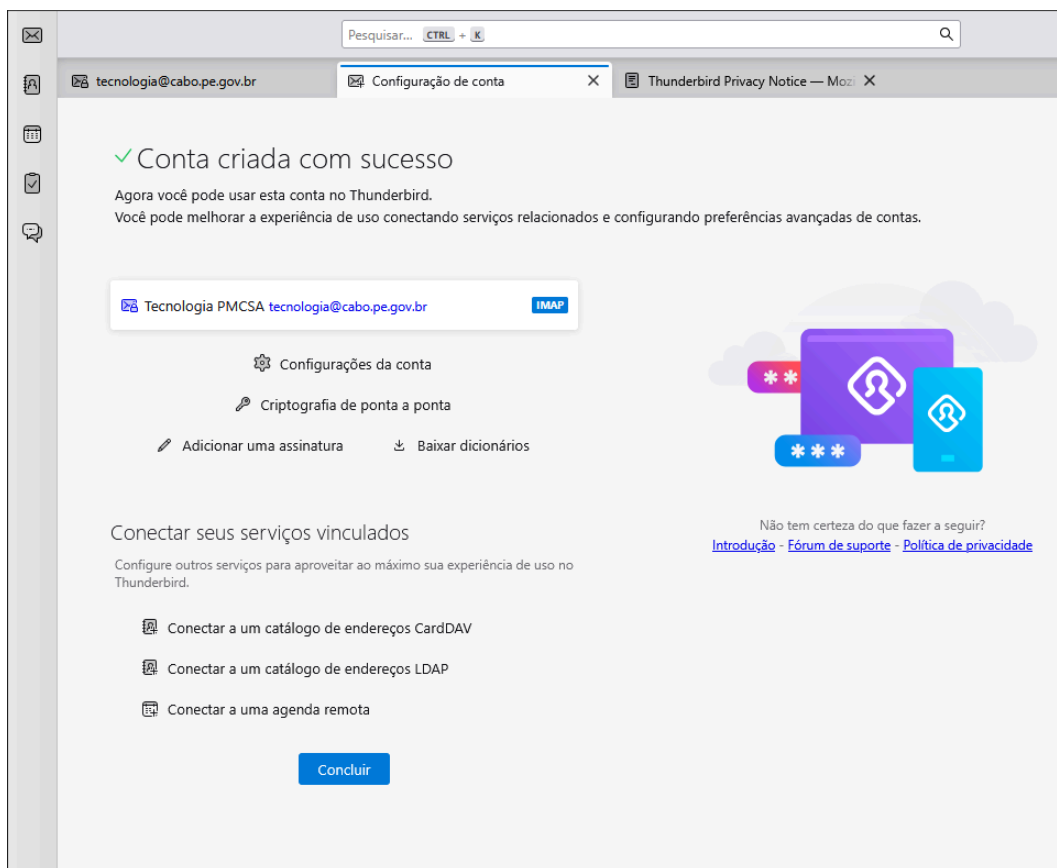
Pesquisar... CTRL + K

tecnologia@cabo.pe.gov.br

Configuração de conta

Thunderbird Privacy Notice — Moz

Conta criada com sucesso

Agora você pode usar esta conta no Thunderbird.
Você pode melhorar a experiência de uso conectando serviços relacionados e configurando preferências avançadas de contas.

Tecnologia PMCSA tecnologia@cabo.pe.gov.br IMAP

Configurações da conta

Criptografia de ponta a ponta

Adicionar uma assinatura

Baixar dicionários

Conectar seus serviços vinculados

Configure outros serviços para aproveitar ao máximo sua experiência de uso no Thunderbird.

Conectar a um catálogo de endereços CardDAV

Conectar a um catálogo de endereços LDAP

Conectar a uma agenda remota

Concluir

Não tem certeza do que fazer a seguir?
Introdução - Fórum de suporte - Política de privacidade